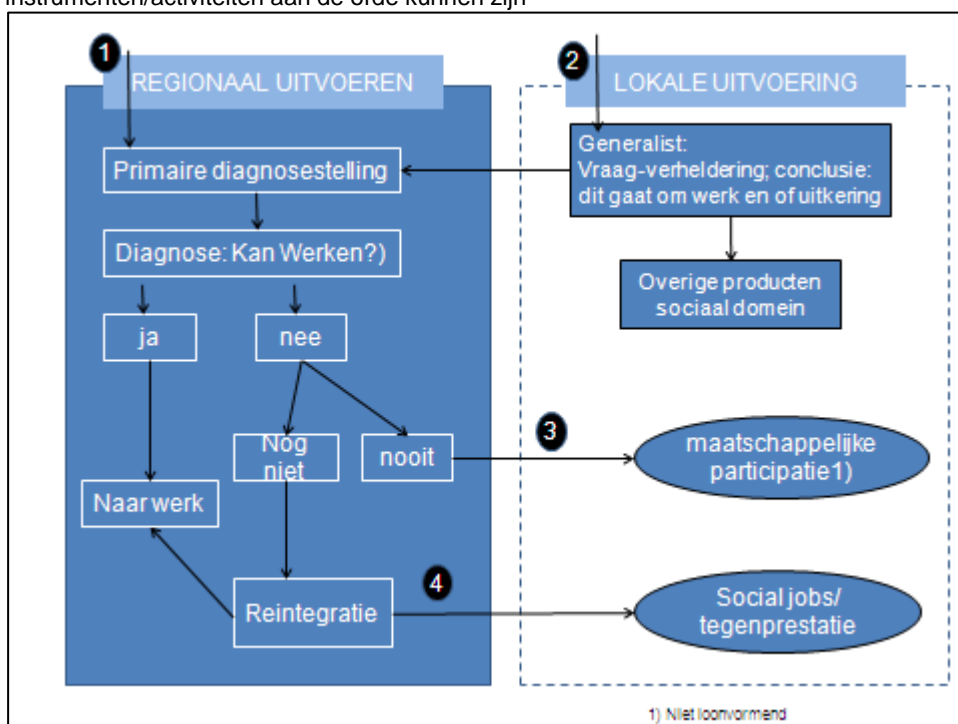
instrumenten/activiteiten aan de orde kunnen zijn

1

REGIONAAL UITVOEREN

2

LOKALE UITVOERING

Generalist: Vraag-verheldering; conclusie: dit gaat om werk en of uitkering

Primaire diagnosestelling

Diagnose: Kan Werken?)

Overige producten sociaal domein

ja

nee

Nog niet

nooit

3

maatschappelijke participatie1)

Naar werk

4

Reintegratie

Social jobs/ tegenprestatie

1) Niet loonvormend